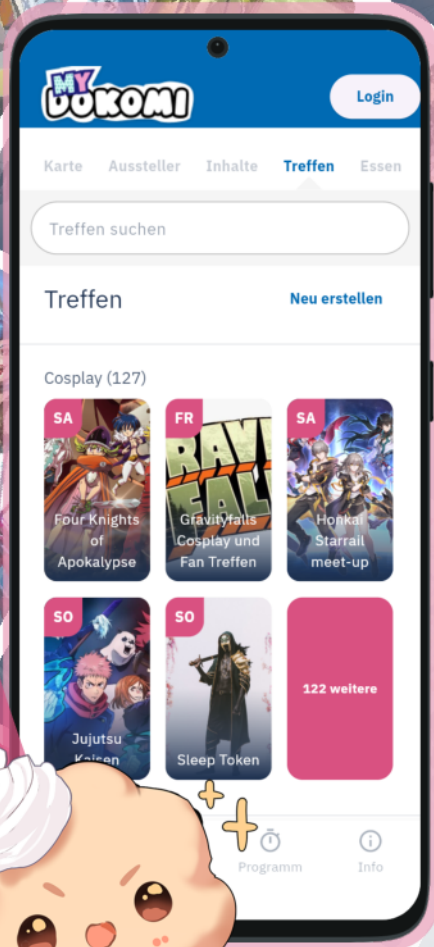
MY DOKOMI

Login

Karte Aussteller Inhalte Treffen Essen

Treffen suchen

Treffen

Neu erstellen

Cosplay (127)

SA
Four Knights of Apokalypse

FR
GRAVITY FALLS
Gravityfalls Cosplay und Fan Treffen

SA
Honkai Starrail meet-up

SO
Jujutsu Kaisen

SO
Sleep Token

122 weitere

Programm

Info